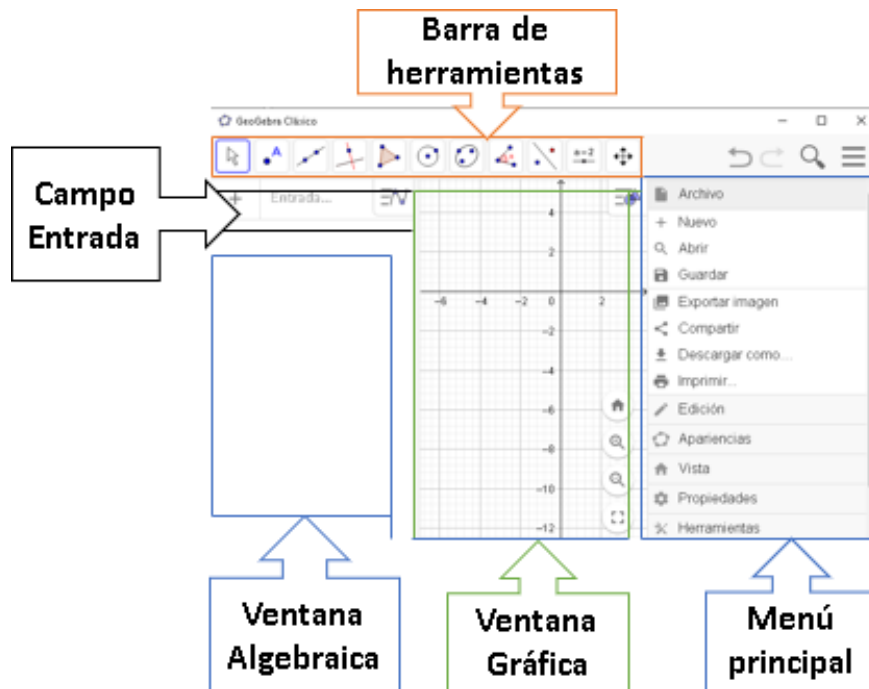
Barra de herramientas

GeoGebra Clásico

Campo Entrada

Entrada...

4
2
−6 −4 −2 0 2
−2
−4
−6
−8
−10
−12

Archivo
+ Nuevo
Abrir
Guardar
Exportar imagen
Compartir
Descargar como...
Imprimir...
Edición
Apariencias
Vista
Propiedades
Herramientas

Ventana Algebraica

Ventana Gráfica

Menú principal